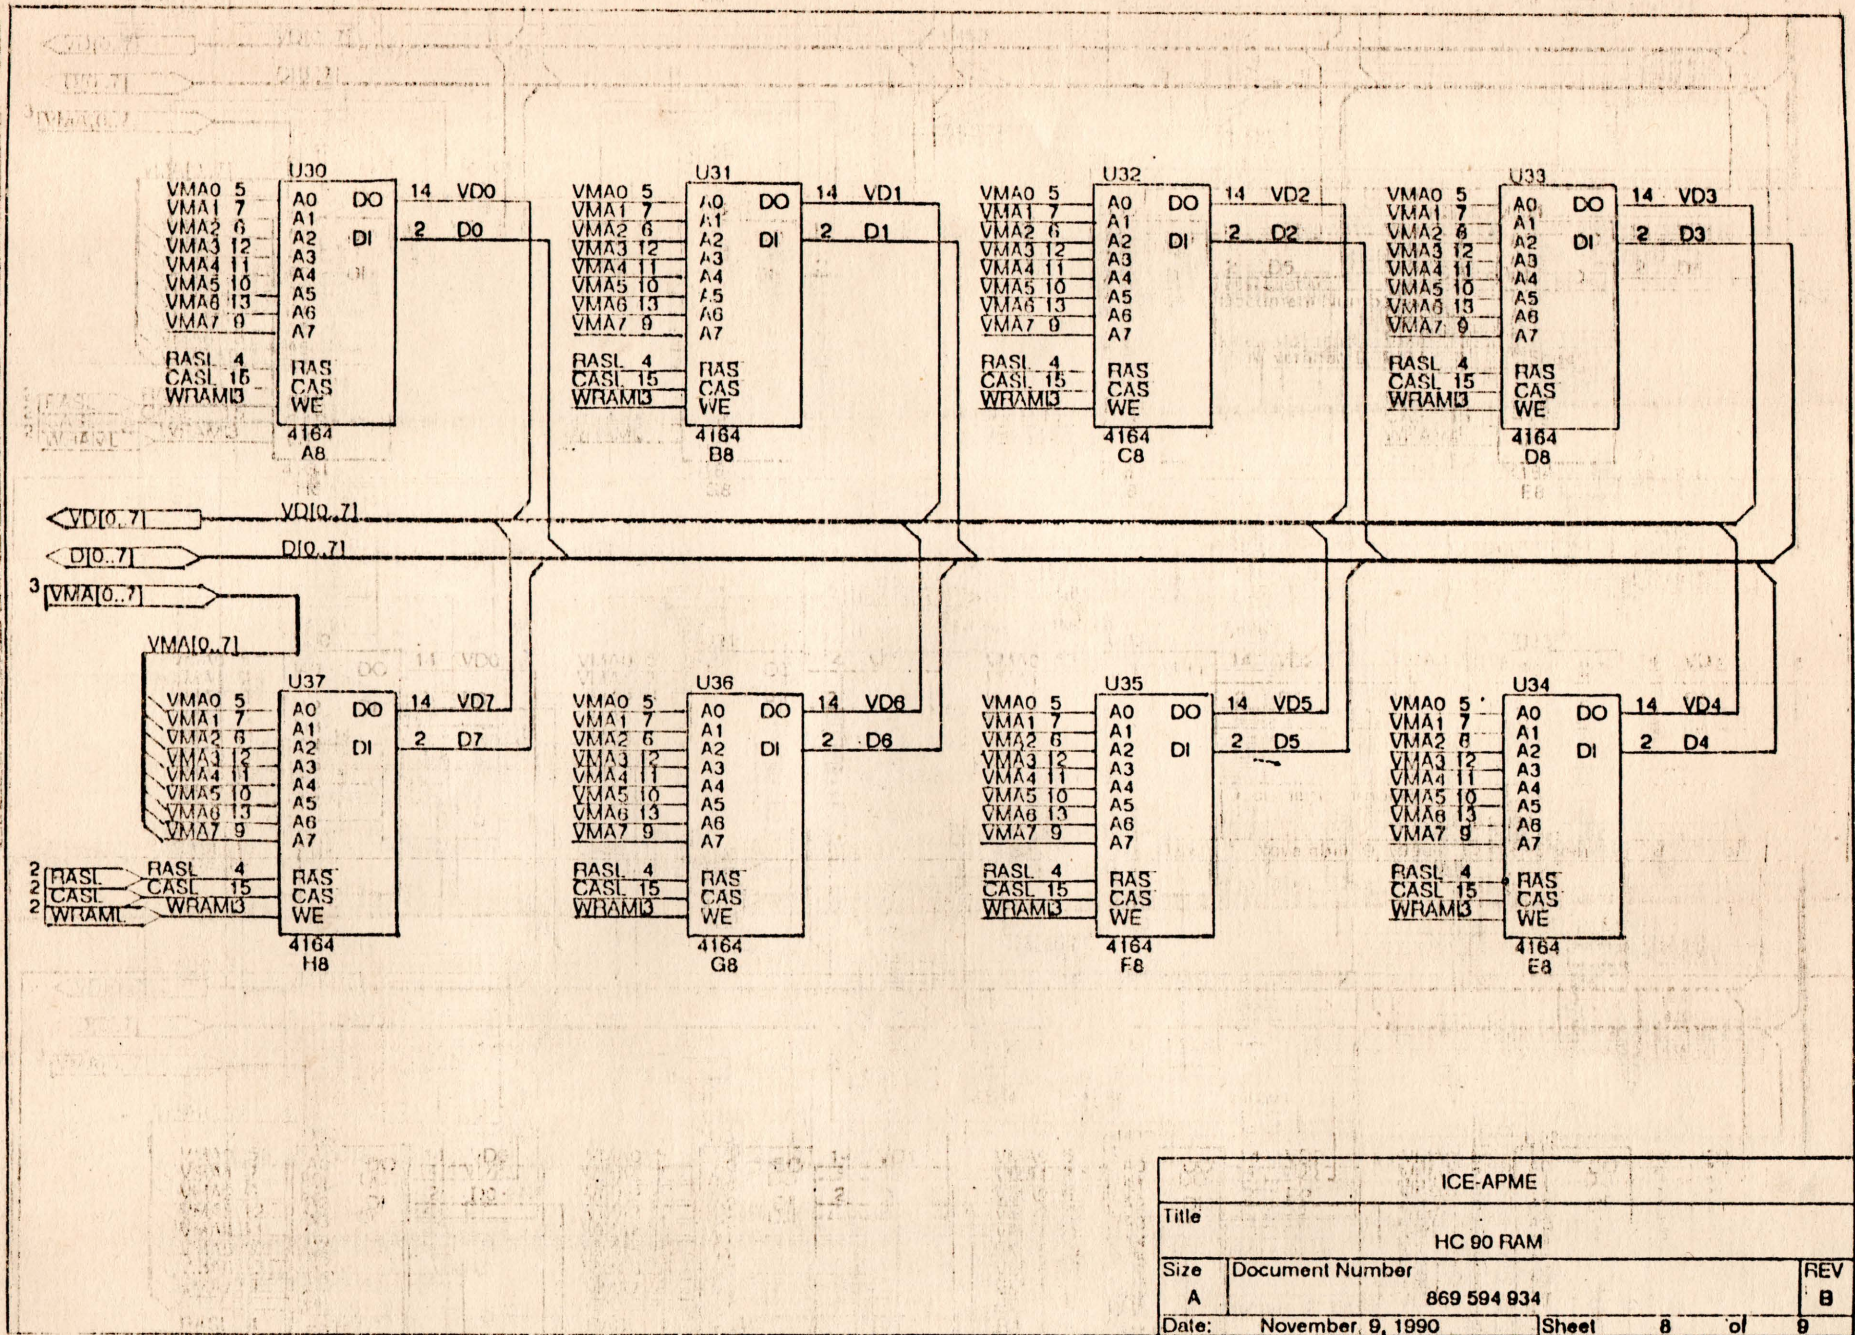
U30
VMA0 5
VMA1 7
VMA2 6
VMA3 12
VMA4 11
VMA5 10
VMA6 13
VMA7 9
RASL 4
CASL 15
WRAMB
A0
A1
A2
A3
A4
A5
A6
A7
RAS
CAS
WE
DO
DI
14 VD0
2 D0
4164
A8

U31
VMA0 5
VMA1 7
VMA2 6
VMA3 12
VMA4 11
VMA5 10
VMA6 13
VMA7 9
RASL 4
CASL 15
WRAMB
A0
A1
A2
A3
A4
A5
A6
A7
RAS
CAS
WE
DO
DI
14 VD1
2 D1
4164
B8

U32
VMA0 5
VMA1 7
VMA2 6
VMA3 12
VMA4 11
VMA5 10
VMA6 13
VMA7 9
RASL 4
CASL 15
WRAMB
A0
A1
A2
A3
A4
A5
A6
A7
RAS
CAS
WE
DO
DI
14 VD2
2 D2
4164
C8

U33
VMA0 5
VMA1 7
VMA2 6
VMA3 12
VMA4 11
VMA5 10
VMA6 13
VMA7 9
RASL 4
CASL 15
WRAMB
A0
A1
A2
A3
A4
A5
A6
A7
RAS
CAS
WE
DO
DI
14 VD3
2 D3
4164
D8

VD[0..7]
VD[0..7]
D[0..7]
D[0..7]
3 VMA[0..7]
VMA[0..7]

U37
VMA0 5
VMA1 7
VMA2 6
VMA3 12
VMA4 11
VMA5 10
VMA6 13
VMA7 9
2 RASL
2 CASL
2 WRAML
RASL 4
CASL 15
WRAMB
A0
A1
A2
A3
A4
A5
A6
A7
RAS
CAS
WE
DO
DI
14 VD7
2 D7
4164
H8

U36
VMA0 5
VMA1 7
VMA2 6
VMA3 12
VMA4 11
VMA5 10
VMA6 13
VMA7 9
RASL 4
CASL 15
WRAMB
A0
A1
A2
A3
A4
A5
A6
A7
RAS
CAS
WE
DO
DI
14 VD6
2 D6
4164
G8

U35
VMA0 5
VMA1 7
VMA2 6
VMA3 12
VMA4 11
VMA5 10
VMA6 13
VMA7 9
RASL 4
CASL 15
WRAMB
A0
A1
A2
A3
A4
A5
A6
A7
RAS
CAS
WE
DO
DI
14 VD5
2 D5
4164
F8

U34
VMA0 5
VMA1 7
VMA2 6
VMA3 12
VMA4 11
VMA5 10
VMA6 13
VMA7 9
RASL 4
CASL 15
WRAMB
A0
A1
A2
A3
A4
A5
A6
A7
RAS
CAS
WE
DO
DI
14 VD4
2 D4
4164
E8

ICE-APME
Title
HC 90 RAM
Size A
Document Number 869 594 934
REV B
Date: November 9, 1990
Sheet 8 of 9